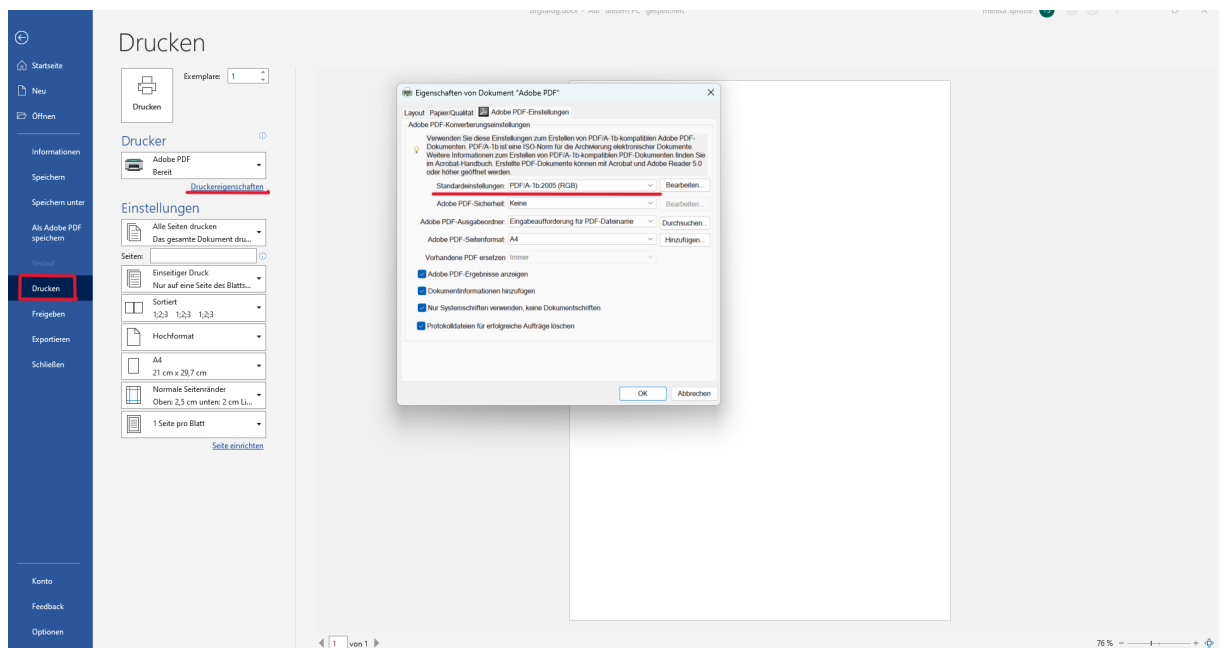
digitalig.docx • Auf "diesem PC" gespeichert

Theresa Sproste

Startseite
Neu
Öffnen
Informationen
Speichern
Speichern unter
Als Adobe PDF speichern
Verlauf
Drucken
Freigeben
Exportieren
Schließen
Konto
Feedback
Optionen

Drucken

Exemplare: 1

Drucken

Drucker
Adobe PDF
Bereit
Druckereigenschaften

Einstellungen
Alle Seiten drucken
Das gesamte Dokument dru...
Seiten:
Einseitiger Druck
Nur auf eine Seite des Blatts...
Sortiert
1;2;3 1;2;3 1;2;3
Hochformat
A4
21 cm x 29,7 cm
Normale Seitenränder
Oben: 2,5 cm unten: 2 cm Li...
1 Seite pro Blatt
Seite einrichten

Eigenschaften von Dokument "Adobe PDF"
Layout Papier/Qualität Adobe PDF-Einstellungen
Adobe PDF-Konvertierungseinstellungen
Verwenden Sie diese Einstellungen zum Erstellen von PDF/A-1b-kompatiblen Adobe PDF-Dokumenten. PDF/A-1b ist eine ISO-Norm für die Archivierung elektronischer Dokumente. Weitere Informationen zum Erstellen von PDF/A-1b-kompatiblen PDF-Dokumenten finden Sie im Acrobat-Handbuch. Erstellte PDF-Dokumente können mit Acrobat und Adobe Reader 5.0 oder höher geöffnet werden.
Standardeinstellungen: PDF/A-1b:2005 (RGB) Bearbeiten...
Adobe PDF-Sicherheit: Keine Bearbeiten...
Adobe PDF-Ausgabeordner: Eingabeaufforderung für PDF-Dateiname Durchsuchen...
Adobe PDF-Seitenformat: A4 Hinzufügen...
Vorhandene PDF ersetzen: Immer
Adobe PDF-Ergebnisse anzeigen
Dokumentinformationen hinzufügen
Nur Systemschriften verwenden, keine Dokumentschriften
Protokolldateien für erfolgreiche Aufträge löschen
OK Abbrechen

1 von 1
76 %